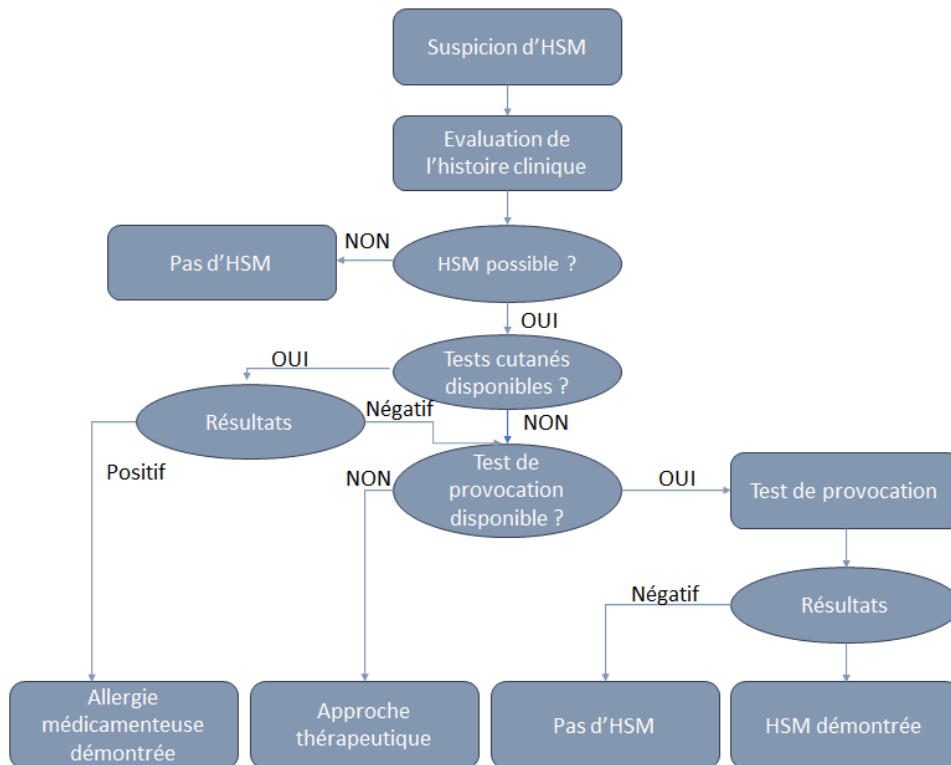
Suspicion d'HSM

Evaluation de l'histoire clinique

NON

Pas d'HSM

HSM possible ?

OUI

OUI

Tests cutanés disponibles ?

Résultats

Négatif

NON

Positif

NON

Test de provocation disponible ?

OUI

Test de provocation

Négatif

Résultats

Allergie médicamenteuse démontrée

Approche thérapeutique

Pas d'HSM

HSM démontrée